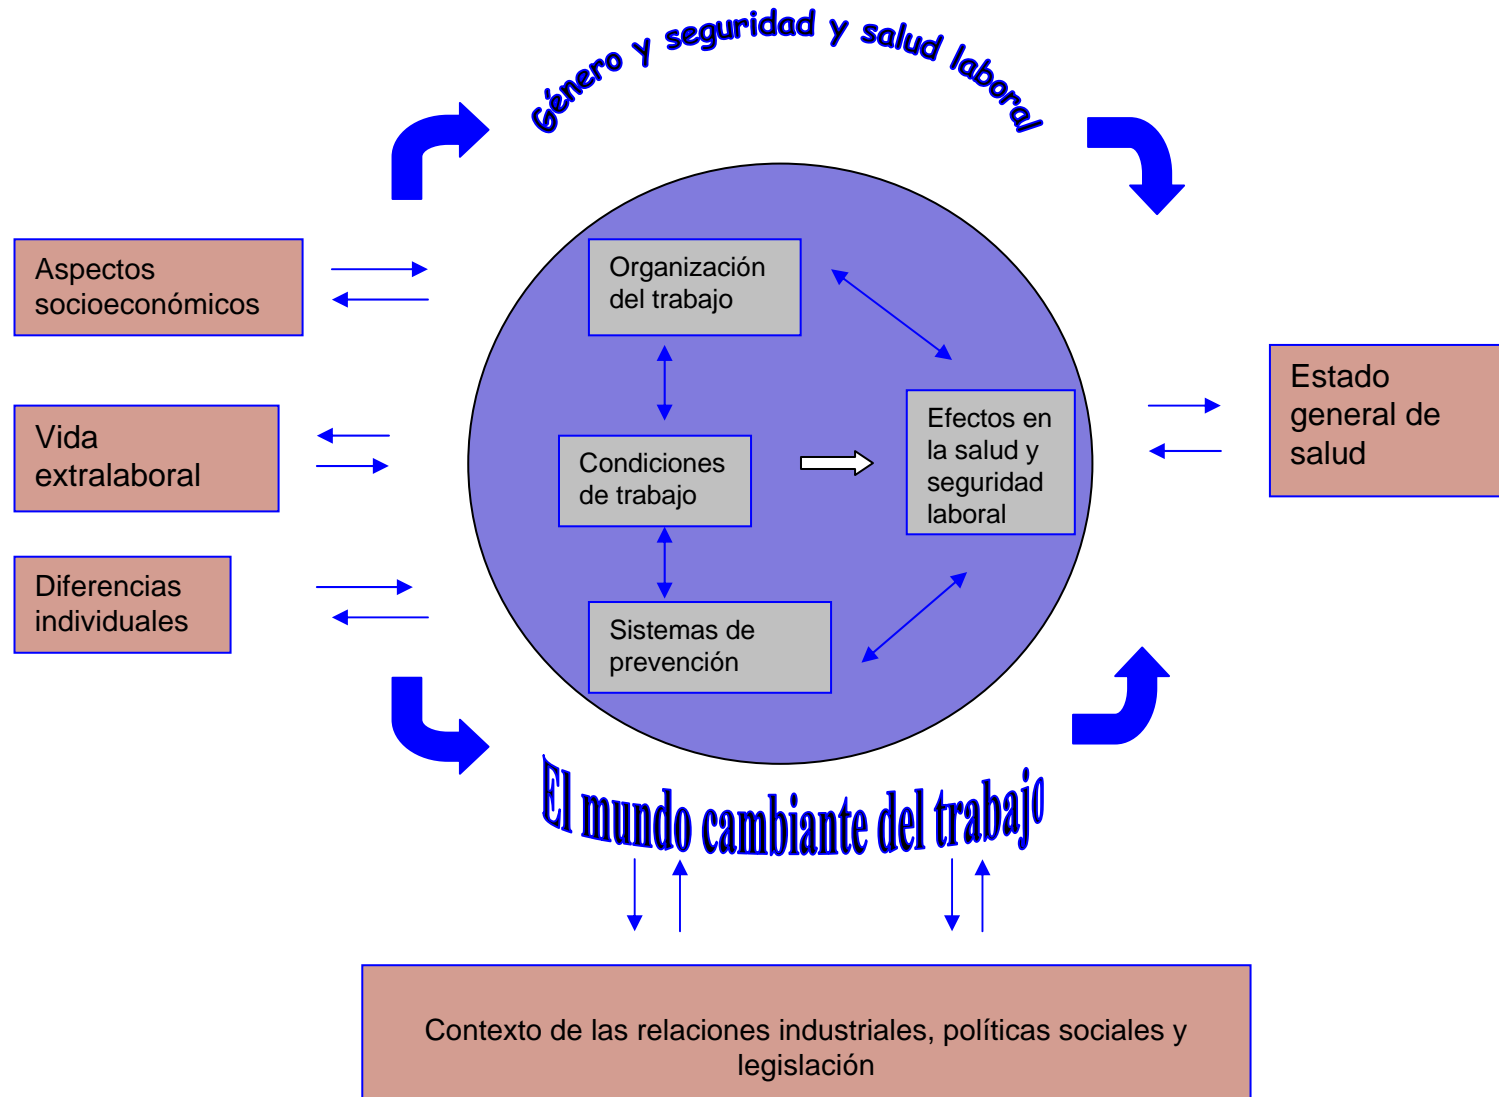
Género y seguridad y salud laboral

Aspectos socioeconómicos

Vida extralaboral

Diferencias individuales

Organización del trabajo

Condiciones de trabajo

Efectos en la salud y seguridad laboral

Sistemas de prevención

Estado general de salud

El mundo cambiante del trabajo

Contexto de las relaciones industriales, políticas sociales y legislación